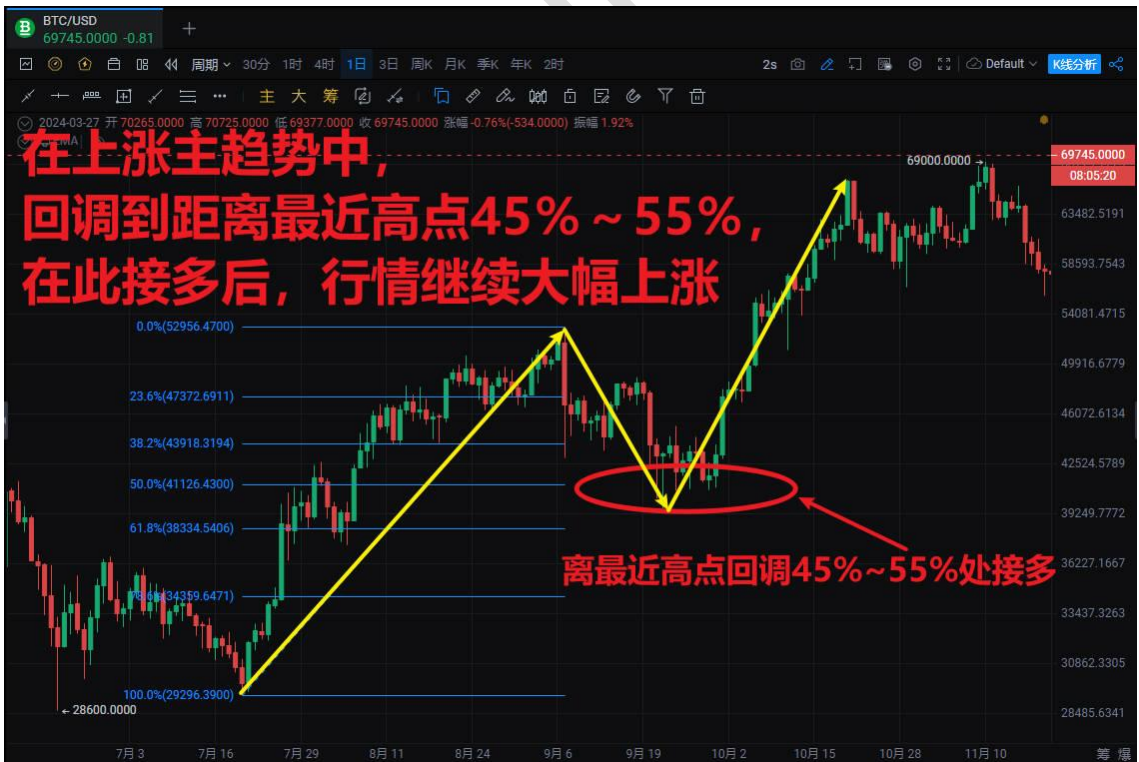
BTC/USD
69745.0000 -0.81
+
周期 30分 1时 4时 1日 3日 周K 月K 季K 年K 2时
2s Default K线分析
主 大 筹
2024-03-27 开 70265.0000 高 70725.0000 低 69377.0000 收 69745.0000 涨幅 -0.76%(-534.0000) 振幅 1.92%

在上涨主趋势中，
回调到距离最近高点45%～55%，
在此接多后，行情继续大幅上涨

0.0%(52956.4700)
23.6%(47372.6911)
38.2%(43918.3194)
50.0%(41126.4300)
61.8%(38334.5406)
78.6%(34359.6471)
100.0%(29296.3900)
← 28600.0000
69000.0000 →

离最近高点回调45%~55%处接多

69745.0000
08:05:20
63482.5191
58593.7543
54081.4715
49916.6779
46072.6134
42524.5789
39249.7772
36227.1667
33437.3263
30862.3305
28485.6341

7月3 7月16 7月29 8月11 8月24 9月6 9月19 10月2 10月15 10月28 11月10
筹 爆